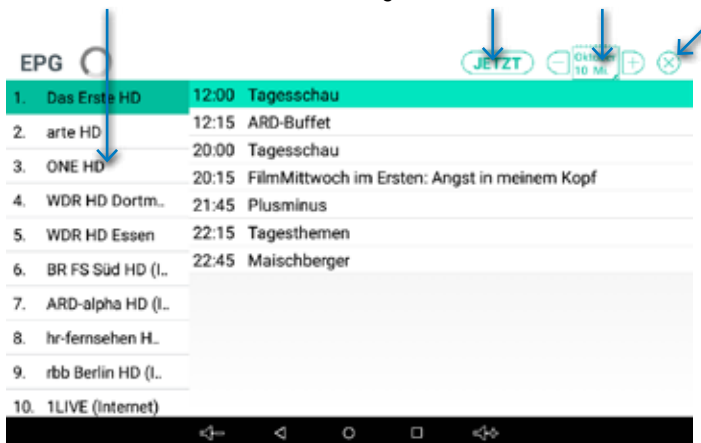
EPG

JETZT

Oktober
10 Mi

1. Das Erste HD
2. arte HD
3. ONE HD
4. WDR HD Dortm..
5. WDR HD Essen
6. BR FS Süd HD (I..
7. ARD-alpha HD (I..
8. hr-fernsehen H..
9. rbb Berlin HD (I..
10. 1LIVE (Internet)

12:00 Tagesschau
12:15 ARD-Buffet
20:00 Tagesschau
20:15 FilmMittwoch im Ersten: Angst in meinem Kopf
21:45 Plusminus
22:15 Tagesthemen
22:45 Maischberger